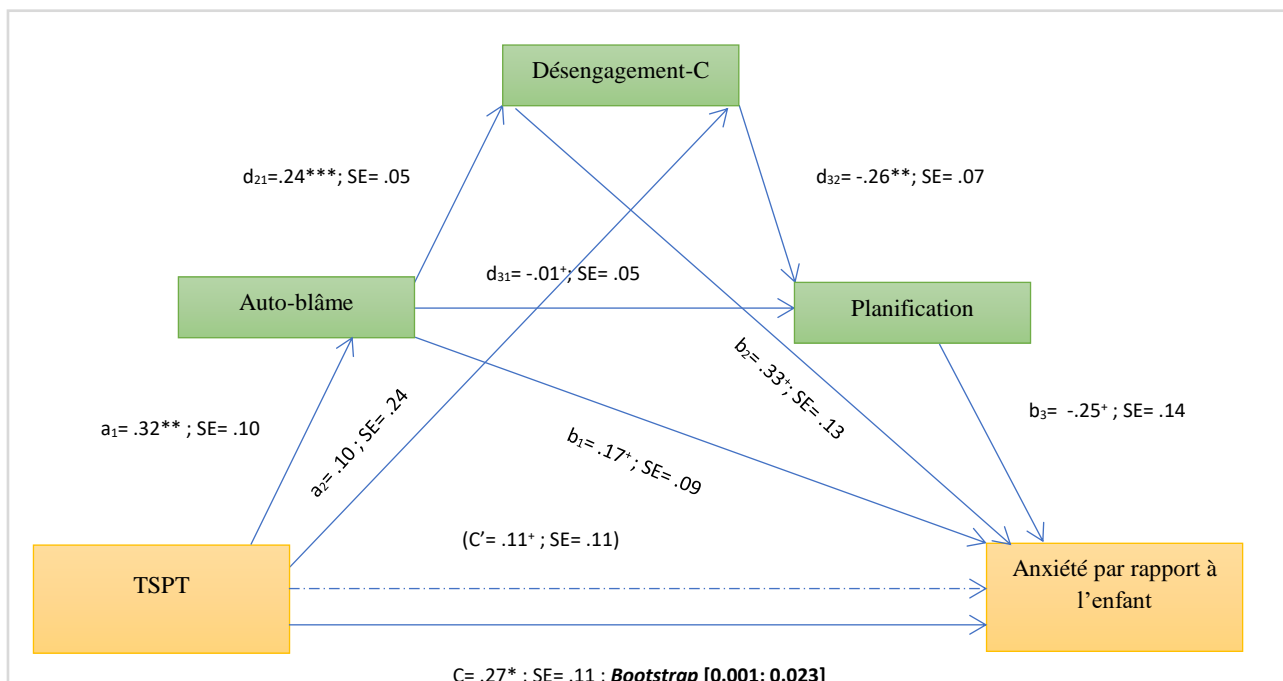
Désengagement-C

$d_{21}$=.24***; SE= .05

$d_{32}$= -.26**; SE= .07

Auto-blâme

$d_{31}$= -.01⁺; SE= .05

Planification

$b_2$= .33⁺; SE= .13

$a_1$= .32** ; SE= .10

$a_2$= .10 ; SE= .24

$b_1$= .17⁺; SE= .09

$b_3$= -.25⁺ ; SE= .14

(C'= .11⁺ ; SE= .11)

TSPT

Anxiété par rapport à l'enfant

C= .27* ; SE= .11 ; ***Bootstrap* [0.001; 0.023]**